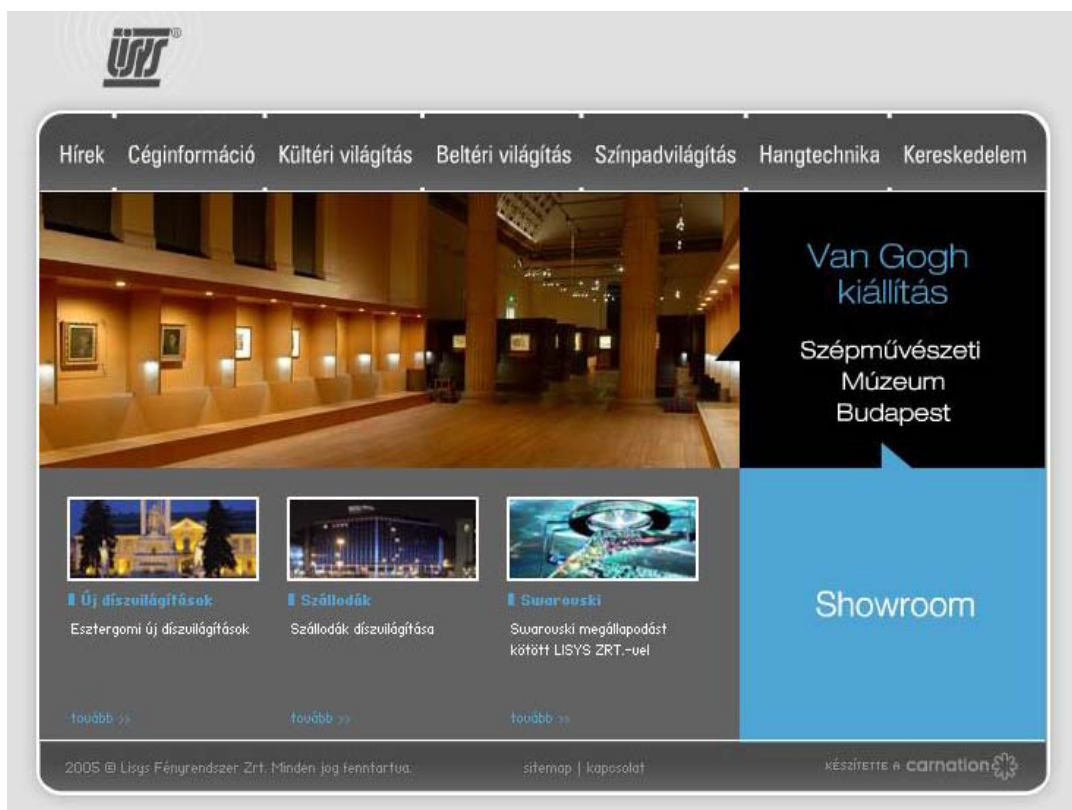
LISYS®

Hírek Céginformáció Kültéri világítás Beltéri világítás Színpadvilágítás Hangtechnika Kereskedelem

Van Gogh kiállítás

Szépművészeti Múzeum Budapest

Új díszvilágítások
Esztergomi új díszvilágítások
tovább >>

Szállodák
Szállodák díszvilágítása
tovább >>

Swarovski
Swarovski megállapodást kötött LISYS ZRT.-vel
tovább >>

Showroom

2005 © Lisys Fényrendszer Zrt. Minden jog fenntartva.

sitemap | kapcsolat

KÉSZÍTETTE A carnation